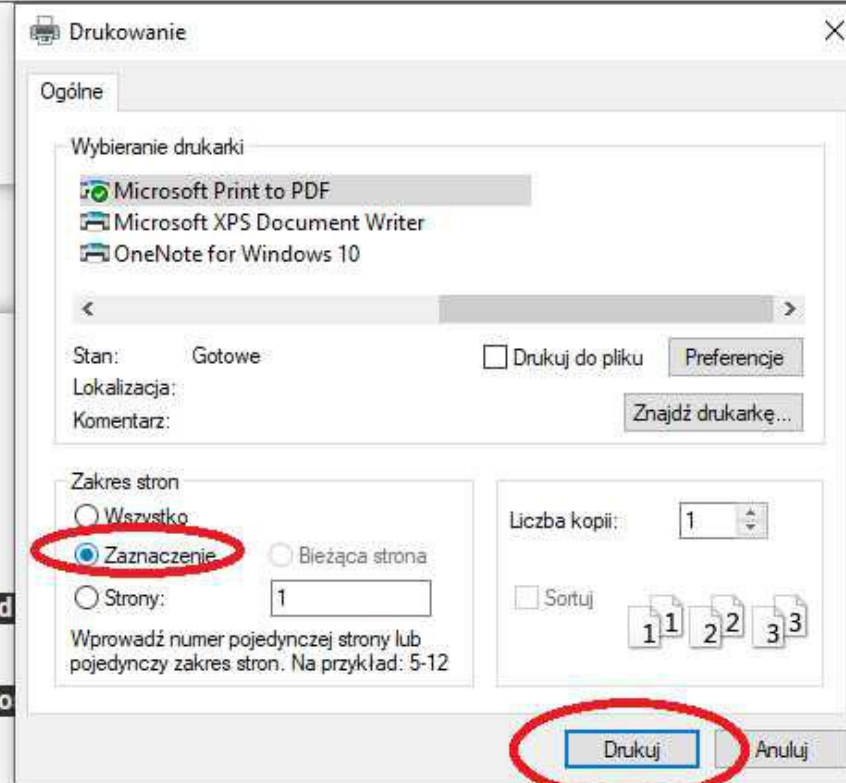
Drukowanie

Ogólne

Wybieranie drukarki

Microsoft Print to PDF
Microsoft XPS Document Writer
OneNote for Windows 10

Stan: Gotowe
Lokalizacja:
Komentarz:

Drukuj do pliku
Preferencje
Znajdź drukarkę...

Zakres stron
Wszystko
Zaznaczenie
Bieżąca strona
Strony: 1

Wprowadź numer pojedynczej strony lub pojedynczy zakres stron. Na przykład: 5-12

Liczba kopii: 1

Sortuj

1 1 2 2 3 3

d

o

Drukuj
Anuluj